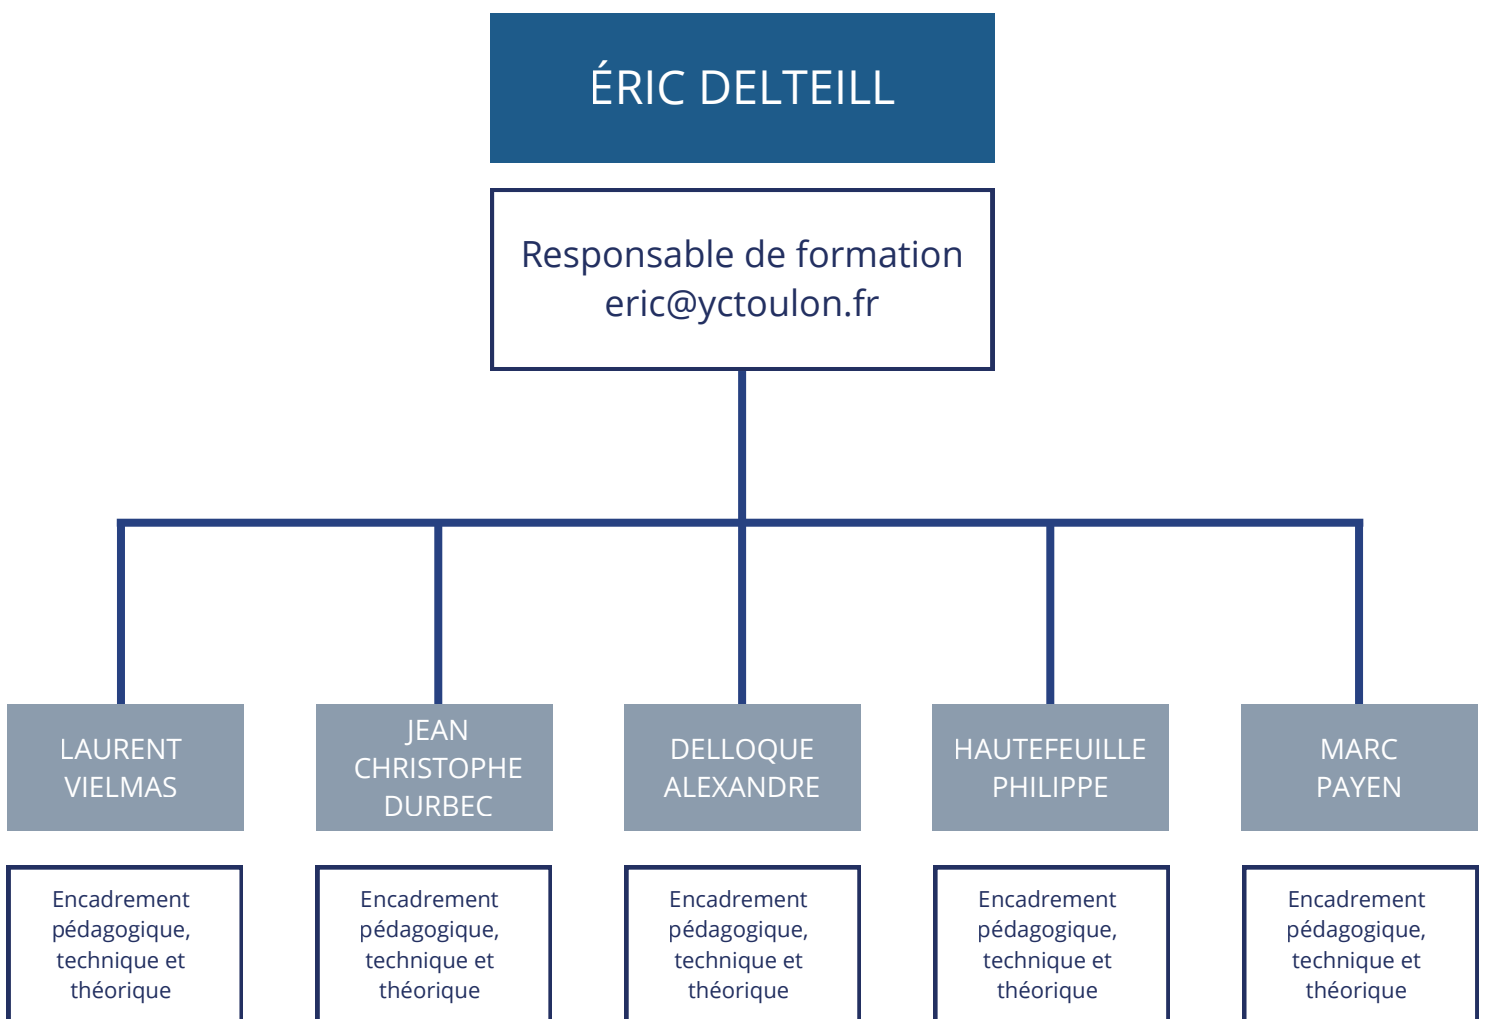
ÉRIC DELTEILL

Responsable de formation
eric@yctoulon.fr

LAURENT VIELMAS

JEAN CHRISTOPHE DURBEC

DELLOQUE ALEXANDRE

HAUTEFEUILLE PHILIPPE

MARC PAYEN

Encadrement pédagogique, technique et théorique

Encadrement pédagogique, technique et théorique

Encadrement pédagogique, technique et théorique

Encadrement pédagogique, technique et théorique

Encadrement pédagogique, technique et théorique